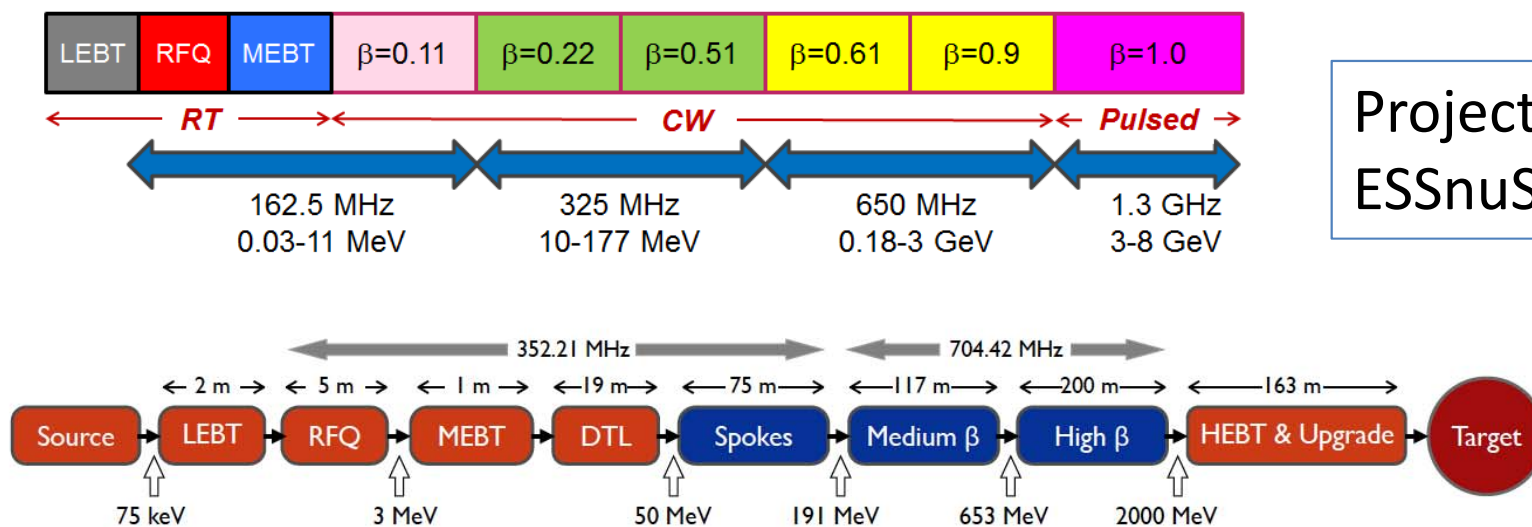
LEBT RFQ MEBT $\beta$=0.11 $\beta$=0.22 $\beta$=0.51 $\beta$=0.61 $\beta$=0.9 $\beta$=1.0

RT CW Pulsed

162.5 MHz
0.03-11 MeV

325 MHz
10-177 MeV

650 MHz
0.18-3 GeV

1.3 GHz
3-8 GeV

Project
ESSnuS

352.21 MHz
704.42 MHz

2 m 5 m 1 m 19 m 75 m 117 m 200 m 163 m

Source LEBT RFQ MEBT DTL Spokes Medium β High β HEBT & Upgrade Target

75 keV
3 MeV
50 MeV
191 MeV
653 MeV
2000 MeV